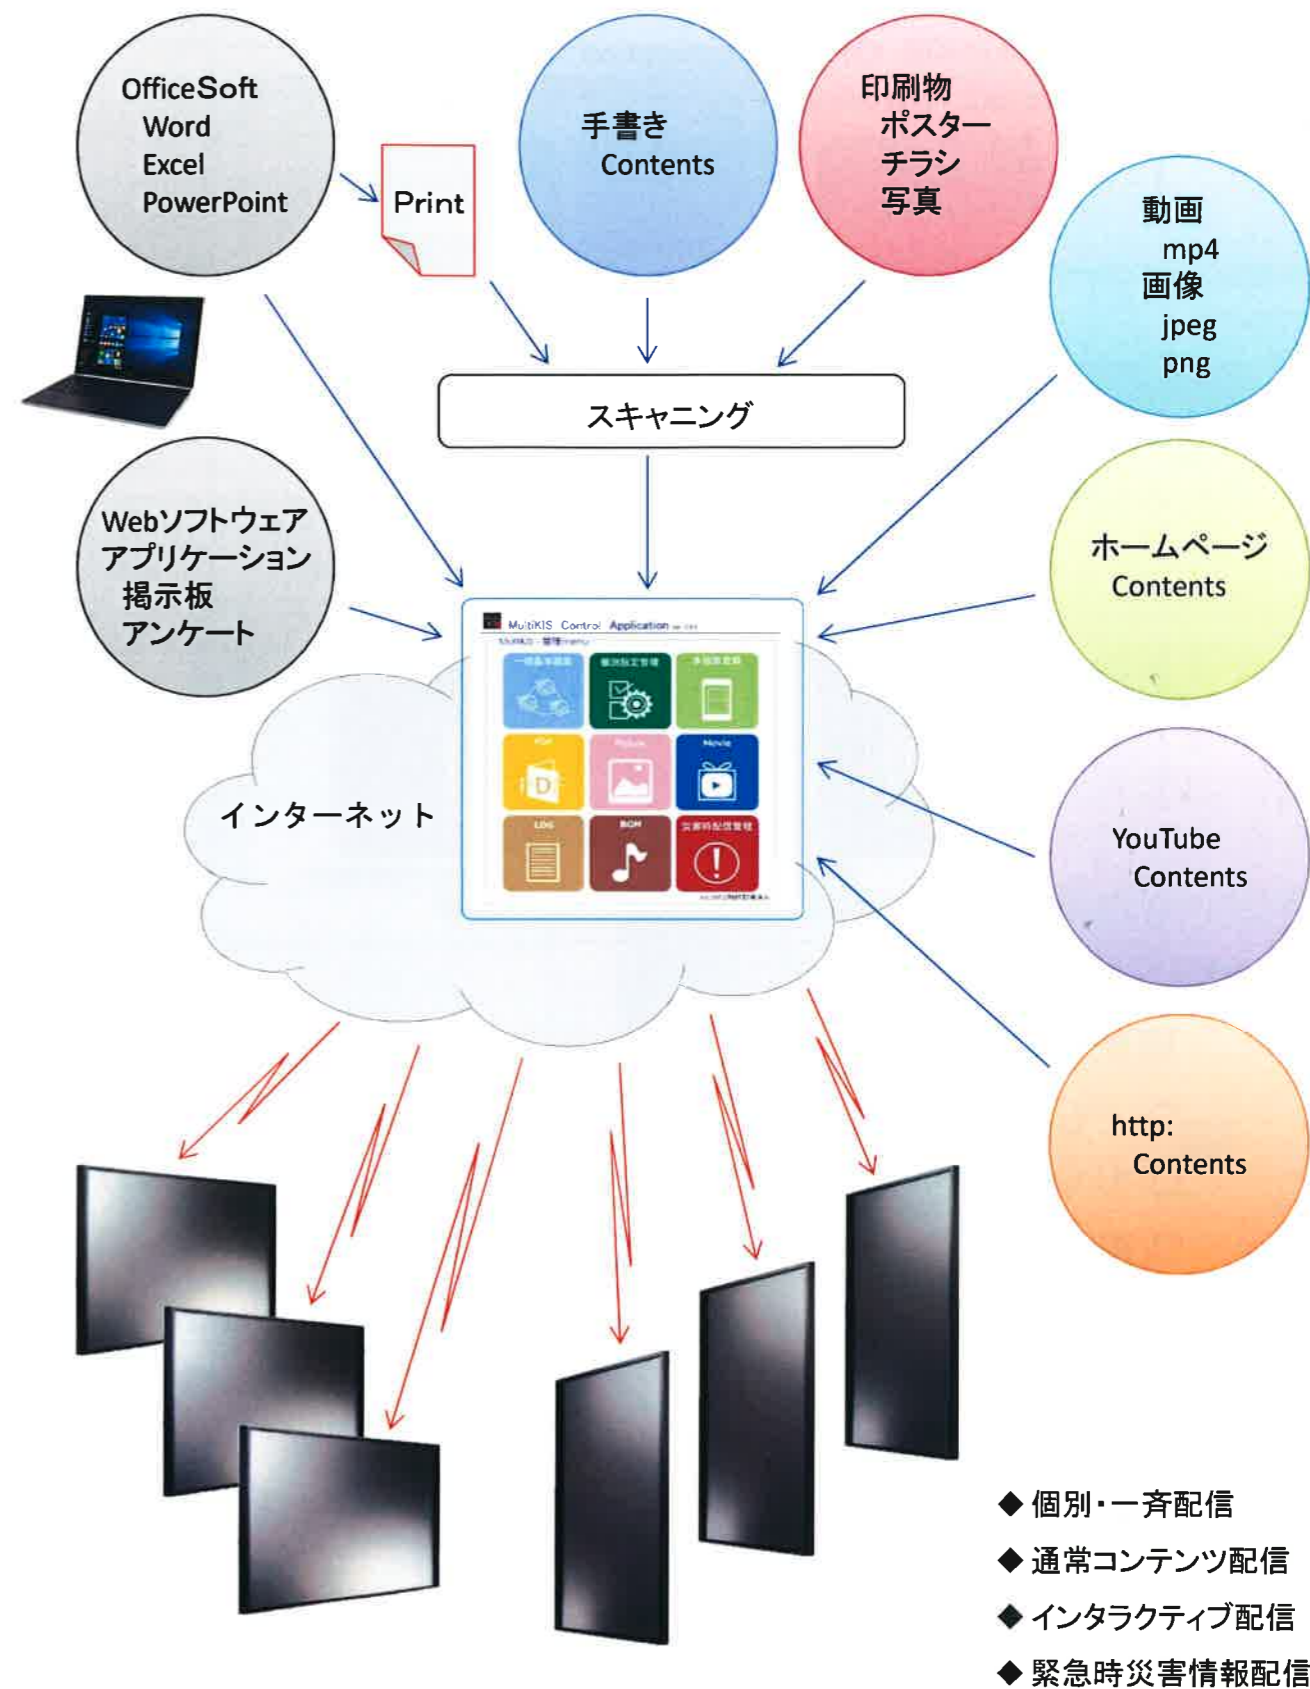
OfficeSoft
Word
Excel
PowerPoint

Print

手書き
Contents

印刷物
ポスター
チラシ
写真

動画
mp4
画像
jpeg
png

スキャニング

Webソフトウェア
アプリケーション
掲示板
アンケート

MultiKIS Control Application

PDF
Picture
Movie
LOG
BGM

ホームページ
Contents

インターネット

YouTube
Contents

http:
Contents

◆ 個別・一斉配信
◆ 通常コンテンツ配信
◆ インタラクティブ配信
◆ 緊急時災害情報配信